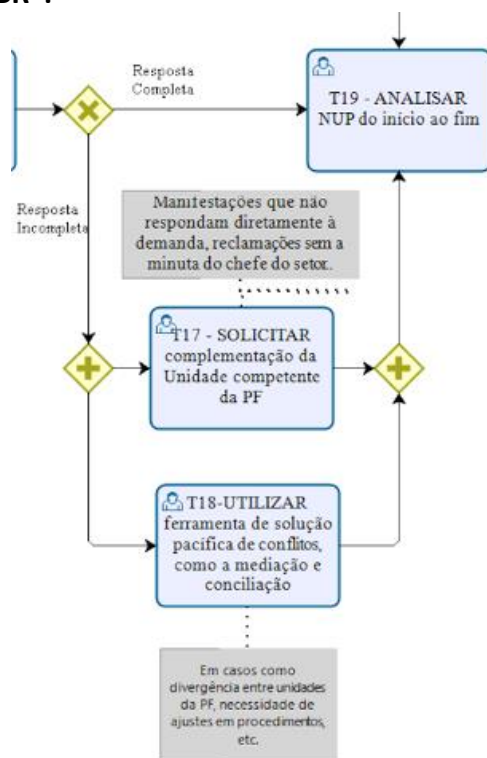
Resposta Completa

T19 - ANALISAR NUP do início ao fim

Resposta Incompleta

Manifestações que não respondam diretamente à demanda, reclamações sem a minuta do chefe do setor.

T17 - SOLICITAR complementação da Unidade competente da PF

T18-UTILIZAR ferramenta de solução pacífica de conflitos, como a mediação e conciliação

Em casos como divergência entre unidades da PF, necessidade de ajustes em procedimentos, etc.